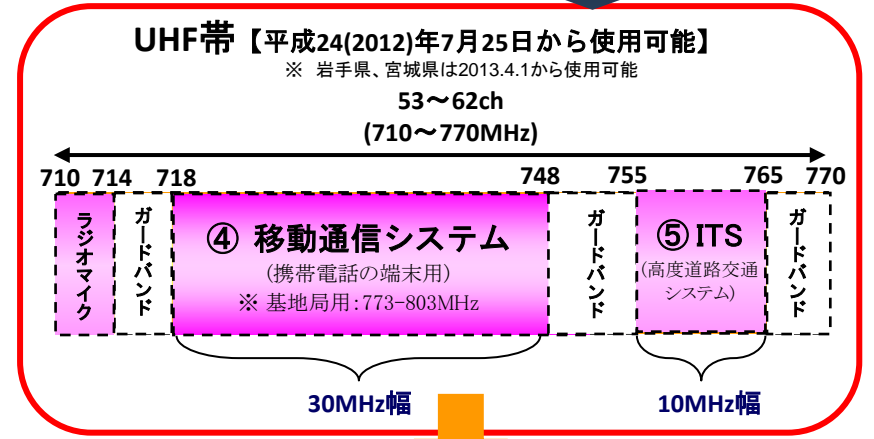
UHF帯【平成24(2012)年7月25日から使用可能】
※ 岩手県、宮城県は2013.4.1から使用可能

53〜62ch
(710〜770MHz)

710 714 718 748 755 765 770

ラジオマイク

ガードバンド

④ 移動通信システム
(携帯電話の端末用)
※ 基地局用:773-803MHz

ガードバンド

⑤ ITS
(高度道路交通システム)

ガードバンド

30MHz幅

10MHz幅